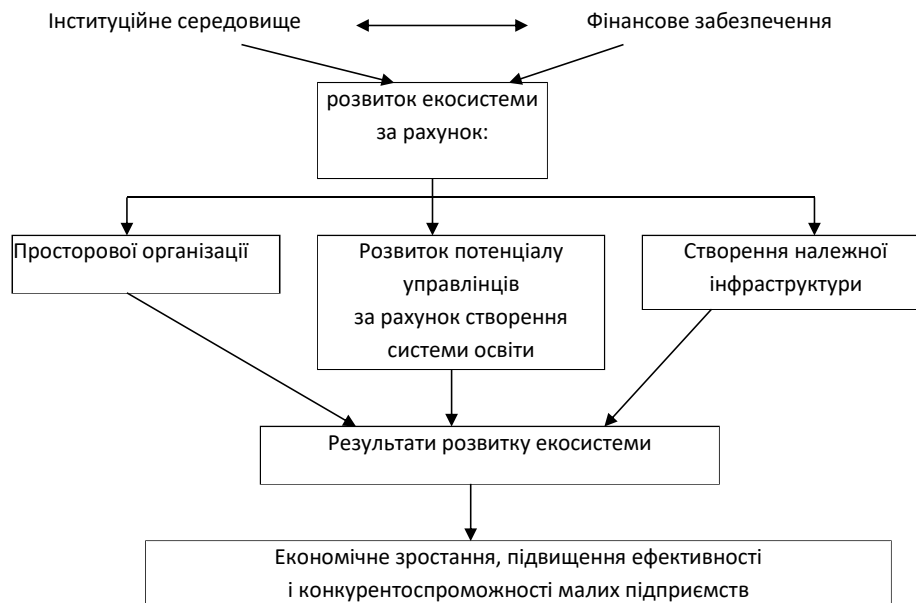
Інституційне середовище

Фінансове забезпечення

розвиток екосистеми за рахунок:

Просторової організації

Розвиток потенціалу управлінців за рахунок створення системи освіти

Створення належної інфраструктури

Результати розвитку екосистеми

Економічне зростання, підвищення ефективності і конкурентоспроможності малих підприємств